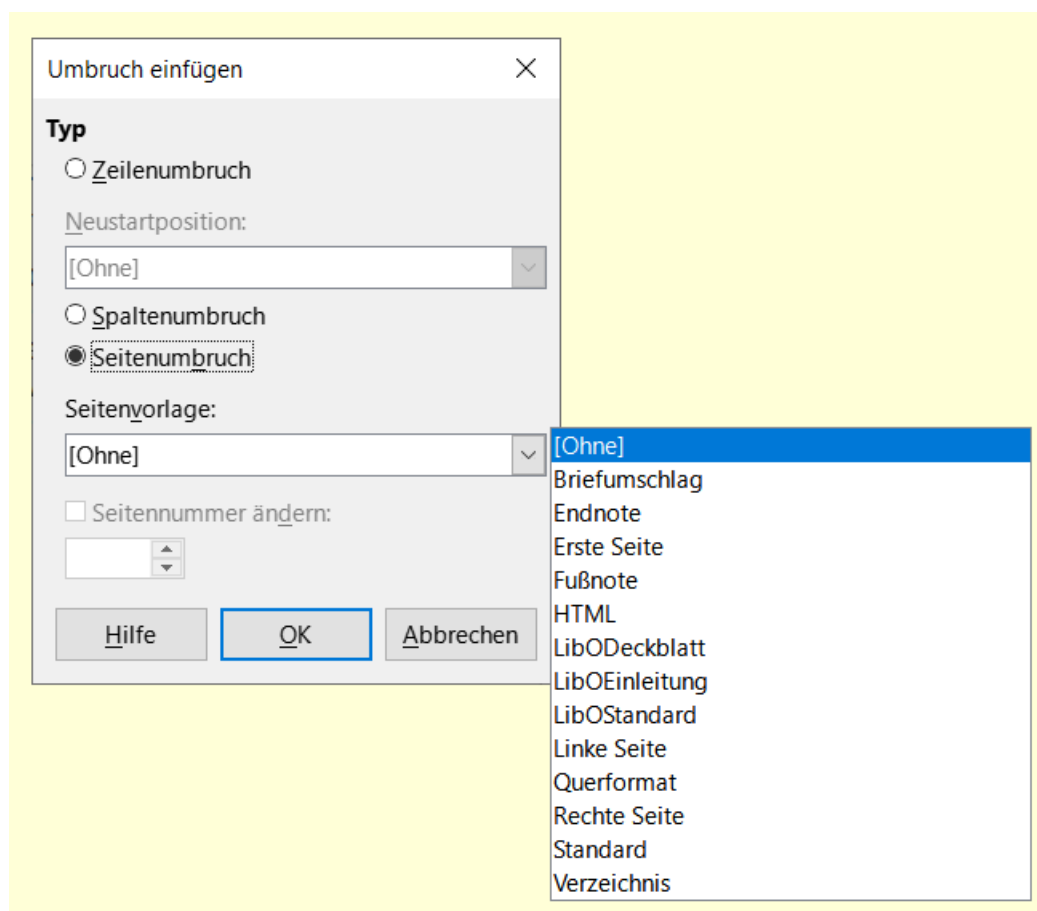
Umbruch einfügen

Typ

Zeilenumbruch

Neustartposition:

[Ohne]

Spaltenumbruch

Seitenumbruch

Seitenvorlage:

[Ohne]

Seitennummer ändern:

Hilfe

OK

Abbrechen

[Ohne]
Briefumschlag
Endnote
Erste Seite
Fußnote
HTML
LibODeckblatt
LibOEinleitung
LibOStandard
Linke Seite
Querformat
Rechte Seite
Standard
Verzeichnis